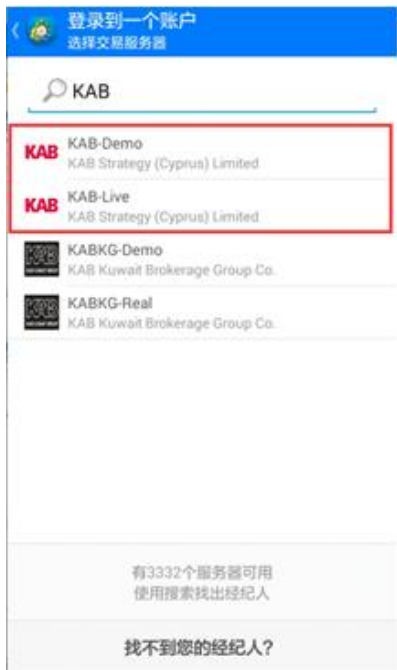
登录到一个账户
选择交易服务器

KAB

KAB KAB-Demo
KAB Strategy (Cyprus) Limited

KAB KAB-Live
KAB Strategy (Cyprus) Limited

KABKG-Demo
KAB Kuwait Brokerage Group Co.

KABKG-Real
KAB Kuwait Brokerage Group Co.

有3332个服务器可用
使用搜索找出经纪人

找不到您的经纪人?